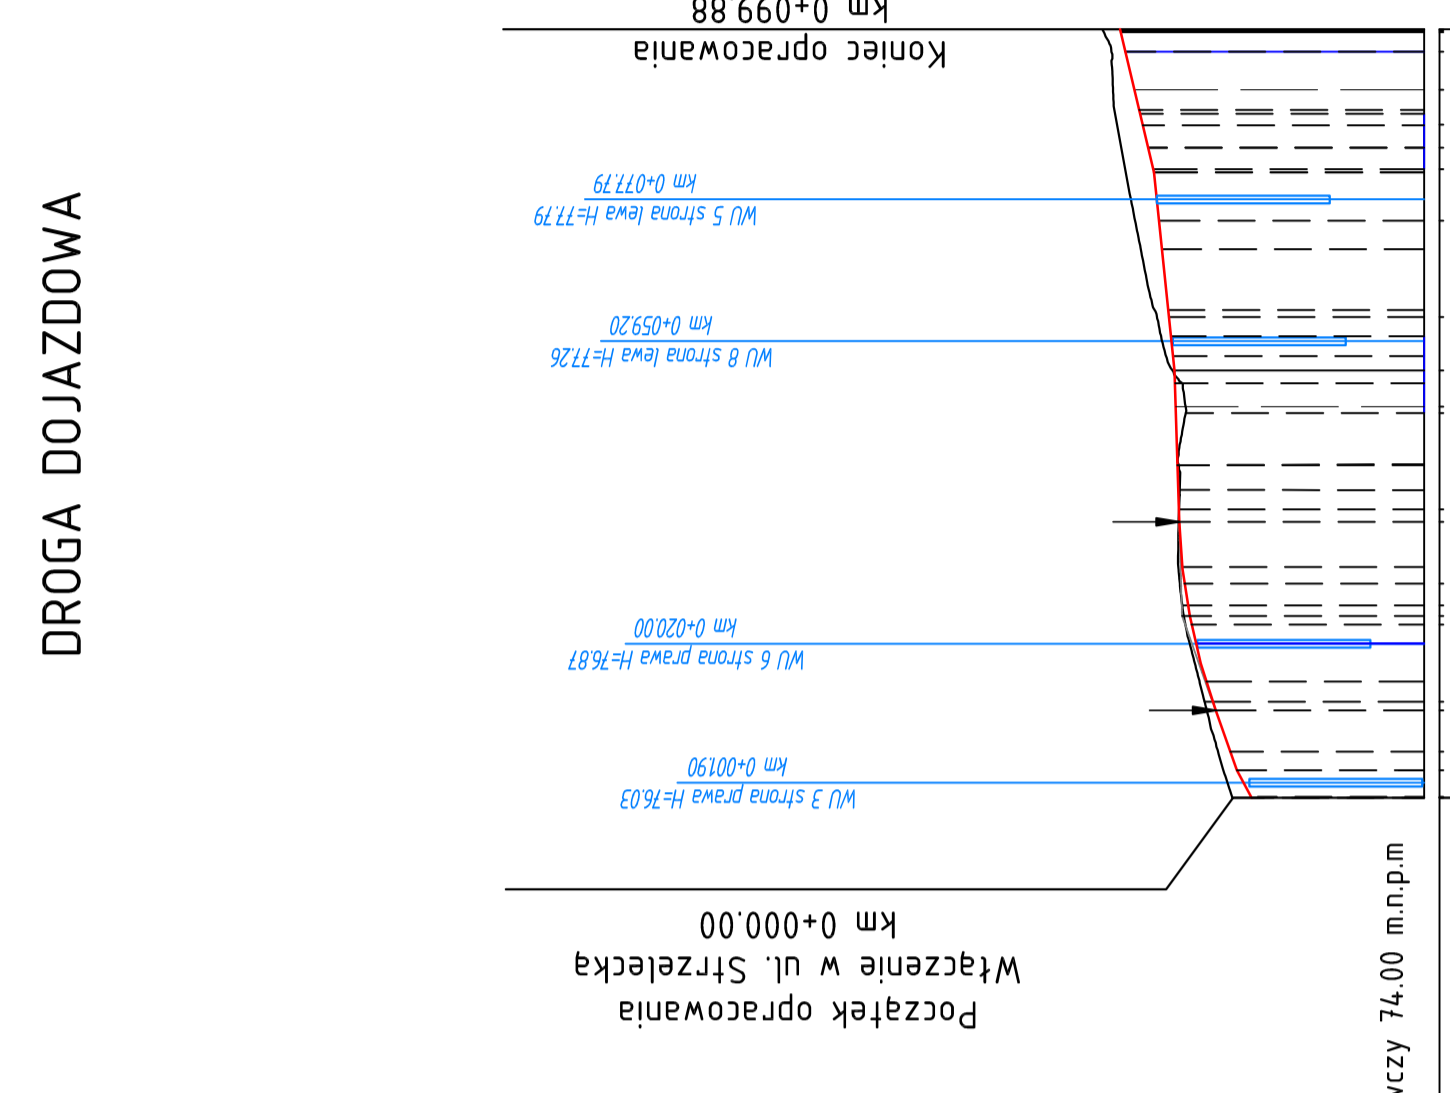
DROGA DOJAZDOWA

km 0+099.88
Koniec opracowania

km 0+077.79
WU 5 strona lewa H=77.79

km 0+059.20
WU 8 strona lewa H=77.26

km 0+020.00
WU 6 strona prawa H=76.87

km 0+001.90
WU 3 strona prawa H=76.03

km 0+000.00
Włączenie w ul. Strzelecka
Początek opracowania

wczy 74.00 m.n.p.m